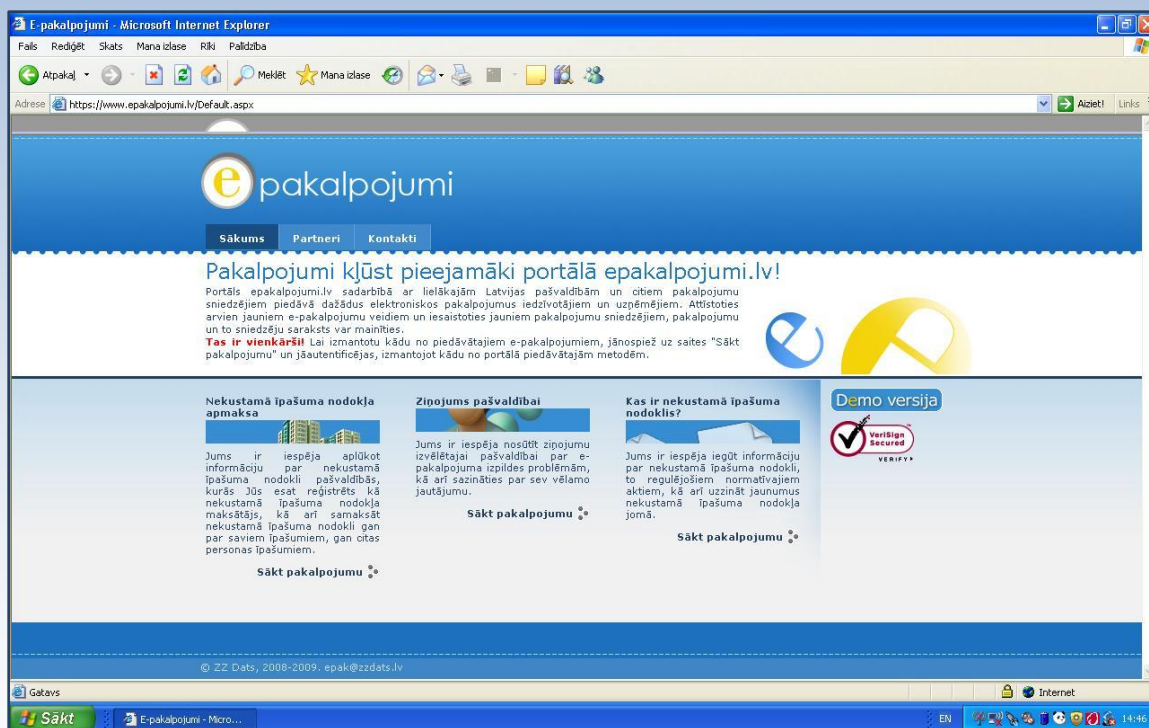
E-pakalpojumi - Microsoft Internet Explorer

Fails Rediģēt Skats Mana izlase Rīki Palīdzība

Atpakaļ Meklēt Mana izlase

Adrese https://www.epakalpojumi.lv/Default.aspx Aiziet! Links

epakalpojumi

Sākums Partneri Kontakti

Pakalpojumi kļūst pieejamāki portālā epakalpojumi.lv!

Portāls epakalpojumi.lv sadarbībā ar lielākajām Latvijas pašvaldībām un citiem pakalpojumu sniedzējiem piedāvā dažādus elektroniskos pakalpojumus iedzīvotājiem un uzņēmējiem. Attīstoties arvien jauniem e-pakalpojumu veidiem un iesaistoties jauniem pakalpojumu sniedzējiem, pakalpojumu un to sniedzēju saraksts var mainīties.

Tas ir vienkārši! Lai izmantotu kādu no piedāvātajiem e-pakalpojumiem, jānospiež uz saites "Sākt pakalpojumu" un jāautentificējas, izmantojot kādu no portālā piedāvātajām metodēm.

Nekustamā īpašuma nodokļa apmaksa

Jums ir iespēja aplūkot informāciju par nekustamā īpašuma nodokli pašvaldībās, kurās Jūs esat reģistrēts kā nekustamā īpašuma nodokļa maksātājs, kā arī samaksāt nekustamā īpašuma nodokli gan par saviem īpašumiem, gan citas personas īpašumiem.

Sākt pakalpojumu

Ziņojums pašvaldībai

Jums ir iespēja nosūtīt ziņojumu izvēlētajai pašvaldībai par e-pakalpojuma izpildes problēmām, kā arī sazināties par sev vēlamo jautājumu.

Sākt pakalpojumu

Kas ir nekustamā īpašuma nodoklis?

Jums ir iespēja iegūt informāciju par nekustamā īpašuma nodokli, to regulējošiem normatīvajiem aktiem, kā arī uzzināt jaunumus nekustamā īpašuma nodokļa jomā.

Sākt pakalpojumu

Demo versija

VeriSign Secured VERIFY

© ZZ Dats, 2008-2009. epak@zzdats.lv

Gatavs Internet

Sākt E-pakalpojumi - Micro... EN 14:46